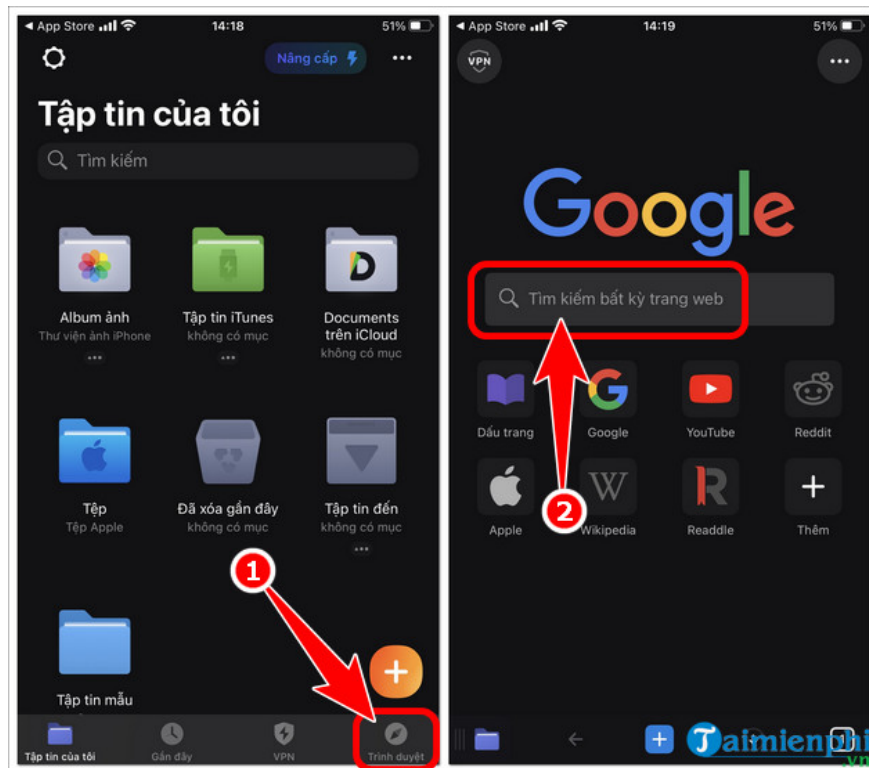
◂ App Store 14:18 51%

Nâng cấp

Tập tin của tôi

Tìm kiếm

Album ảnh
Thư viện ảnh iPhone

Tập tin iTunes
không có mục

Documents trên iCloud
không có mục

Tệp
Tệp Apple

Đã xóa gần đây
không có mục

Tập tin đến
không có mục

Tập tin mẫu

1

Tập tin của tôi
Gần đây
VPN
Trình duyệt

◂ App Store 14:19 51%

VPN

Google

Tìm kiếm bất kỳ trang web

Dấu trang
Google
YouTube
Reddit

Apple
Wikipedia
Readdle
Thêm

2

Taimienphi.vn